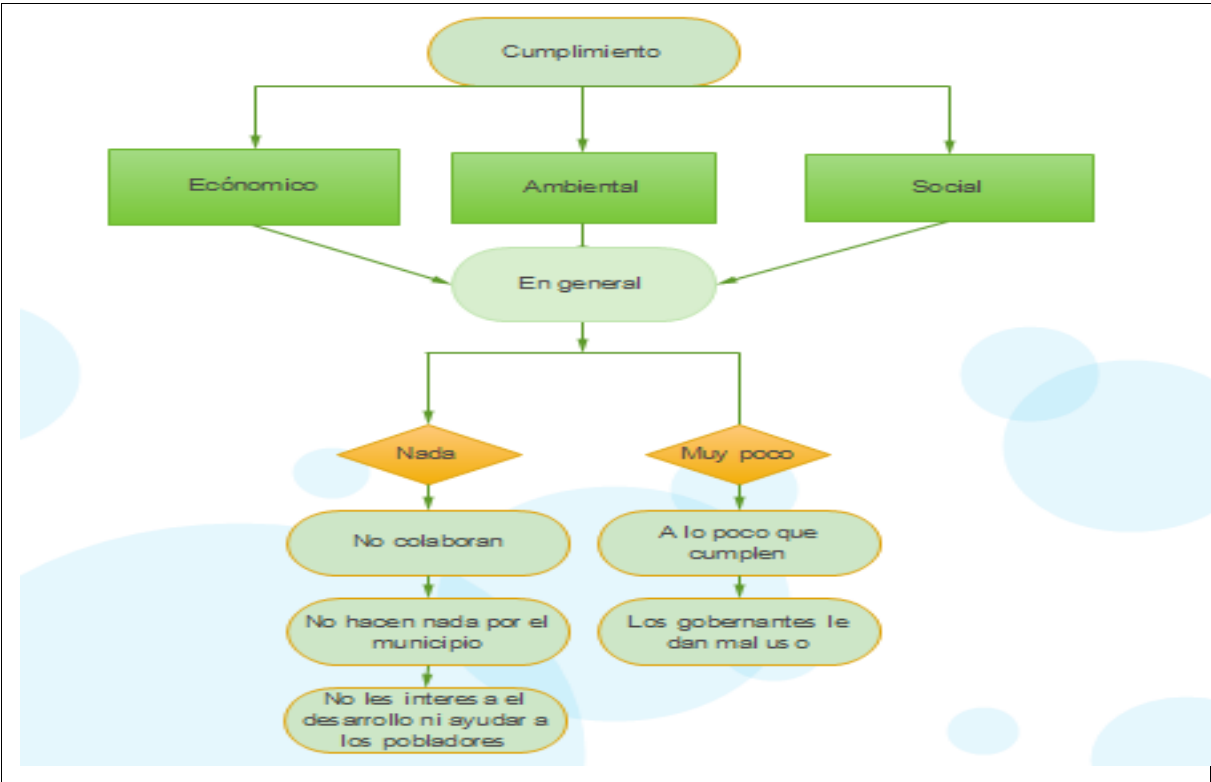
Cumplimiento

Ecónomico

Ambiental

Social

En general

Nada

Muy poco

No colaboran

No hacen nada por el municipio

No les interesa el desarrollo ni ayudar a los pobladores

A lo poco que cumplen

Los gobernantes le dan mal uso